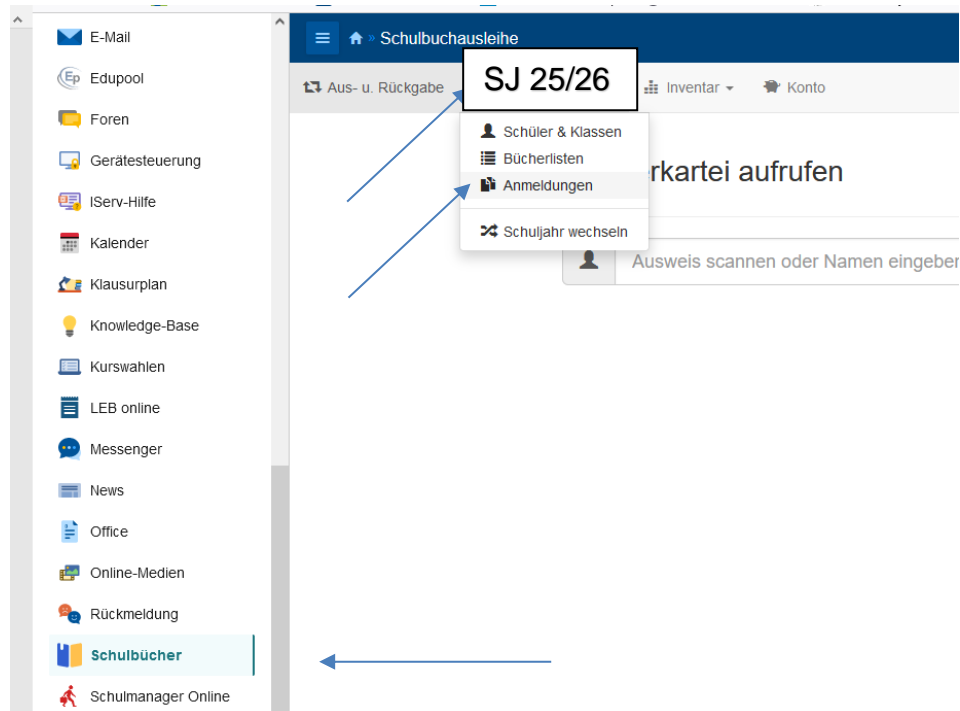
E-Mail
Edupool
Foren
Gerätesteuerung
IServ-Hilfe
Kalender
Klausurplan
Knowledge-Base
Kurswahlen
LEB online
Messenger
News
Office
Online-Medien
Rückmeldung
Schulbücher
Schulmanager Online

Schulbuchausleihe

Aus- u. Rückgabe
SJ 25/26
Inventar
Konto

Schüler & Klassen
Bücherlisten
Anmeldungen
Schuljahr wechseln

rkartei aufrufen

Ausweis scannen oder Namen eingeber